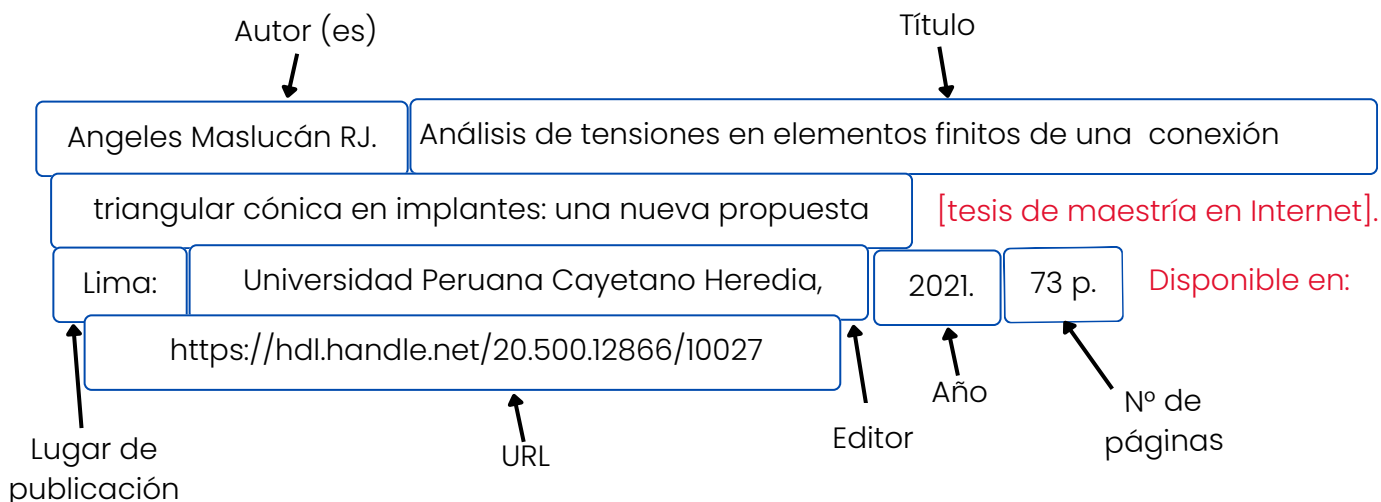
Autor (es)

Título

Angeles Maslucán RJ.

Análisis de tensiones en elementos finitos de una conexión

triangular cónica en implantes: una nueva propuesta

[tesis de maestría en Internet].

Lima:

Universidad Peruana Cayetano Heredia,

2021.

73 p.

Disponible en:

https://hdl.handle.net/20.500.12866/10027

Año

Nº de páginas

Editor

Lugar de publicación

URL